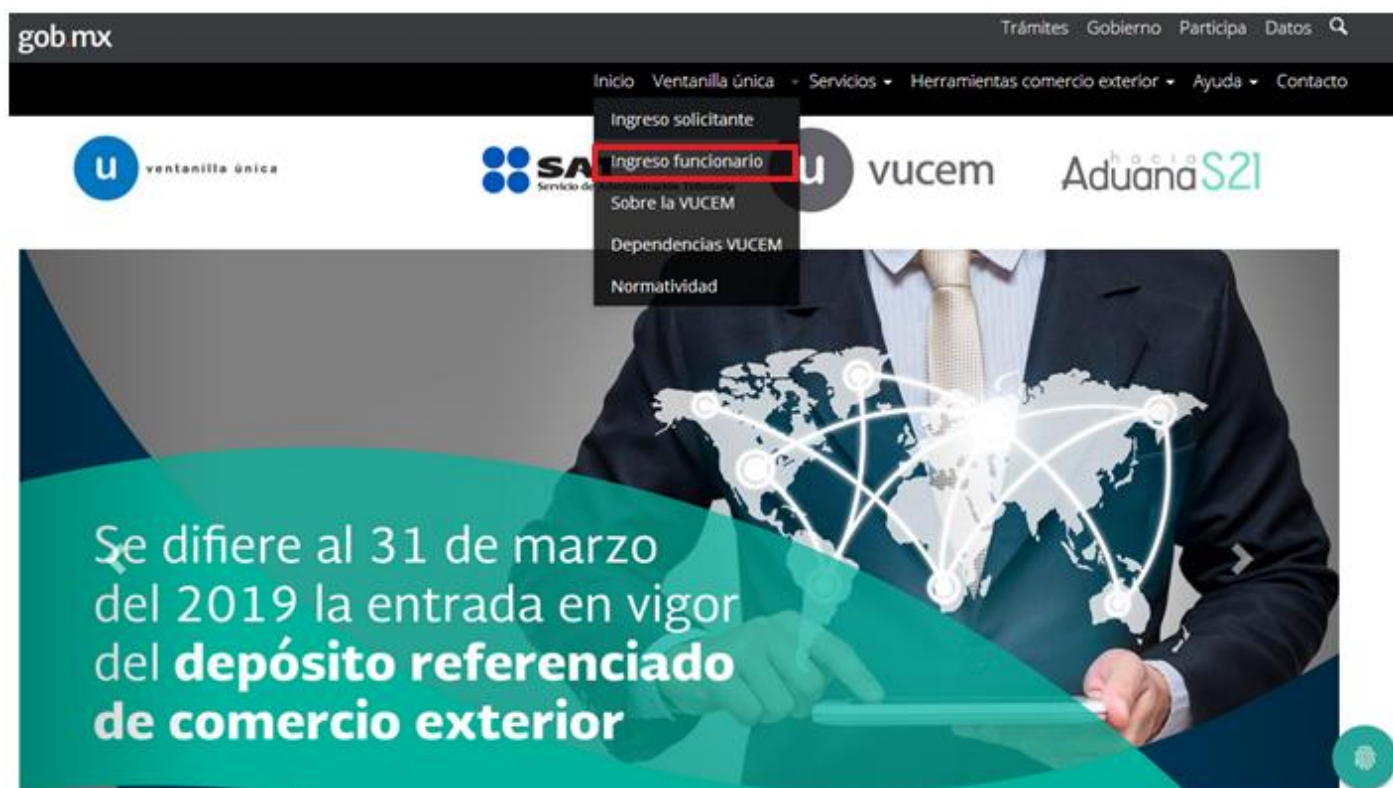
gob.mx

Trámites Gobierno Participa Datos

Inicio Ventanilla única Servicios Herramientas comercio exterior Ayuda Contacto

Ingreso solicitante
Ingreso funcionario
Sobre la VUCEM
Dependencias VUCEM
Normatividad

u ventanilla única

SA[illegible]
Servicio de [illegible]

u vucem

hacia
Aduana S21

Se difiere al 31 de marzo del 2019 la entrada en vigor del **depósito referenciado de comercio exterior**